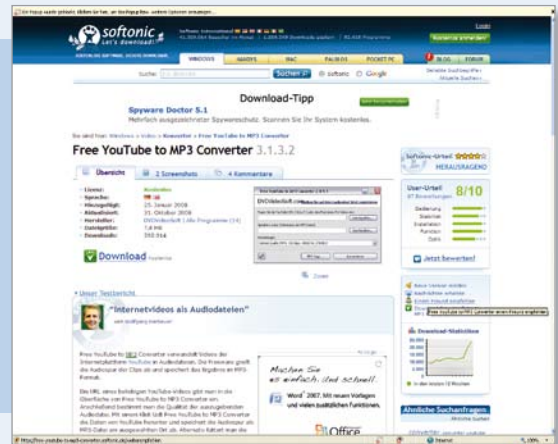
softonic
Let's Download!

WINDOWS   HANDYS   MAC   PALMOS   POCKET PC   BLOG   FORUM

Suche:   Suchen   softonic   Google

Download-Tipp
Spyware Doctor 5.1
Mehrfach ausgezeichneter Spywareschutz. Scannen Sie Ihr System kostenlos.

Sie sind hier: Windows » Video » Konvertier » Free YouTube to MP3 Converter

Free YouTube to MP3 Converter 3.1.3.2

Übersicht   2 Screenshots   4 Kommentare

Lizenz: Kostenlos
Sprache:
Hinzugefügt: 25. Januar 2008
Aktualisiert: 31. Oktober 2008
Hersteller: DVDVideoSoft
Dateigröße: 7,6 MB
Downloads: 390.954

Download kostenlos

Zoom

User-Urteil 8/10
Jetzt Bewerten!

Free YouTube to MP3 Converter

Download-Statistiken

Unser Testbericht

"Internetvideos als Audiodateien"

Free YouTube to MP3 Converter verwandelt Videos der Internetplattform YouTube in Audiodateien.

Machen Sie es einfach. Und schnell.
Word 2007. Mit neuen Vorlagen und vielen zusätzlichen Funktionen.
Office

Ähnliche Suchanfragen

Internet